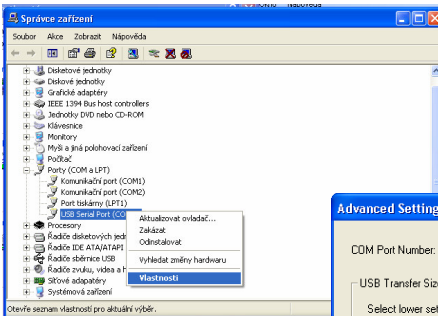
Správce zařízení

Soubor Akce Zobrazit Nápověda

Disketové jednotky
Diskové jednotky
Grafické adaptéry
IEEE 1394 Bus host controllers
Jednotky DVD nebo CD-ROM
Klávesnice
Monitory
Myši a jiná polohovací zařízení
Počítač
Porty (COM a LPT)
Komunikační port (COM1)
Komunikační port (COM2)
Port tiskárny (LPT1)
USB Serial Port (CO
Procesory
Řadiče disketových jedn
Řadiče IDE ATA/ATAPI
Řadiče sběrnice USB
Řadiče zvuku, videa a h
Síťové adaptéry
Systémová zařízení

Aktualizovat ovladač...
Zakázat
Odinstalovat
Vyhledat změny hardwaru
Vlastnosti

Otevře seznam vlastností pro aktuální výběr.

Advanced Setting

COM Port Number:

USB Transfer Siz

Select lower set